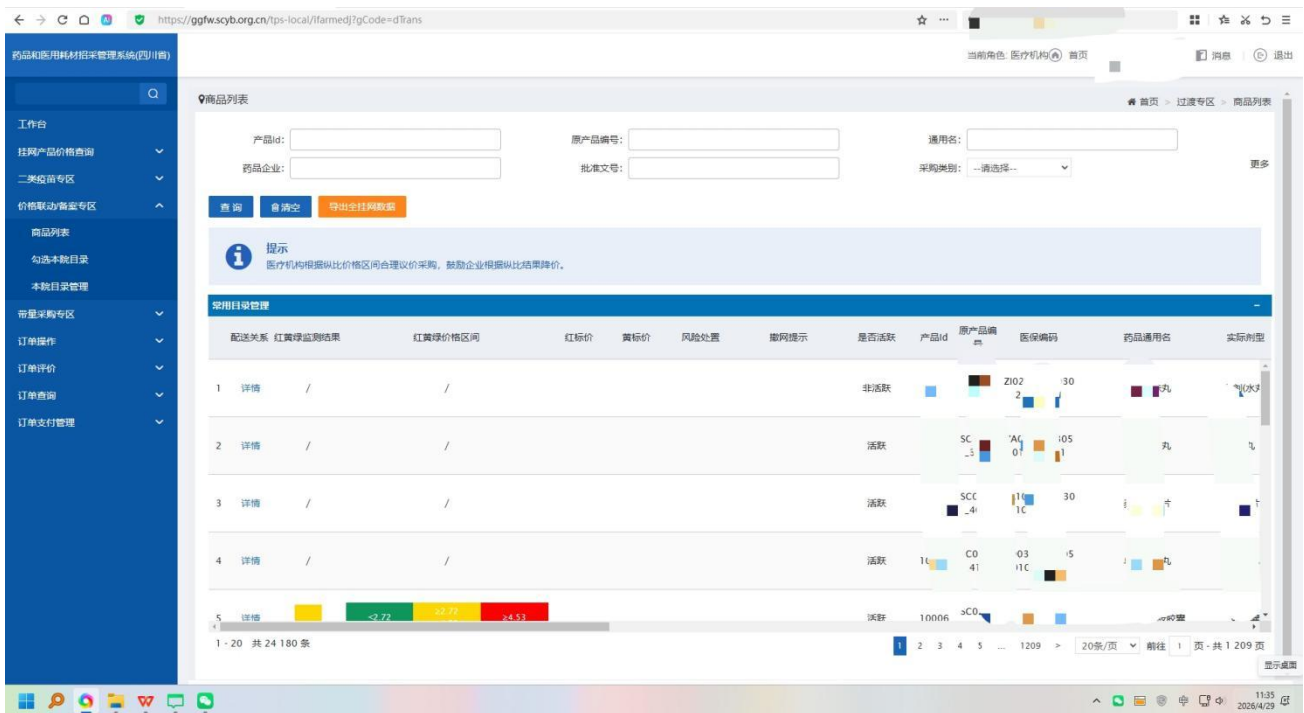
https://ggfw.scyb.org.cn/tps-local/lfarmedj?gCode=dTrans

药品和医用耗材招采管理系统(四川省)

当前角色: 医疗机构 首页

消息 | 退出

工作台
挂网产品价格查询
二类疫苗专区
价格联动/备案专区
商品列表
勾选本院目录
本院目录管理
带量采购专区
订单操作
订单评价
订单查询
订单支付管理

商品列表

首页 > 过渡专区 > 商品列表

产品Id:
原产品编号:
通用名:
药品企业:
批准文号:
采购类别: --请选择--
更多

查 询 清空 导出全挂网数据

提示
医疗机构根据拟比价格区间合理议价采购，鼓励企业根据拟比结果降价。

常用目录管理

| | 配送关系 | 红黄绿监测结果 | 红黄绿价格区间 | 红标价 | 黄标价 | 风险处置 | 撤网提示 | 是否活跃 | 产品Id | 原产品编号 | 医保编码 | 药品通用名 | 实际剂型 |
|---|---|---|---|---|---|---|---|---|---|---|---|---|---|
| 1 | 详情 | / | / | | | | | 非活跃 | | | Z102 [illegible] 30 | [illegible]丸 | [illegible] |
| 2 | 详情 | / | / | | | | | 活跃 | | SC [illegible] | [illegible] 505 | 丸 | 丸 |
| 3 | 详情 | / | / | | | | | 活跃 | | SCC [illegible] | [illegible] 30 | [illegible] | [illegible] |
| 4 | 详情 | / | / | | | | | 活跃 | 1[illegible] | C0 41 | 03 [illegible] 5 | 丸 | |
| 5 | 详情 | | <2.72 ≥2.72 ≥4.53 | | | | | 活跃 | 10006 | SC0 | | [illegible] | |

1 - 20 共 24 180 条

1 2 3 4 5 ... 1209 > 20条/页 前往 1 页 - 共 1 209 页

显示桌面

11:35
2026/4/29